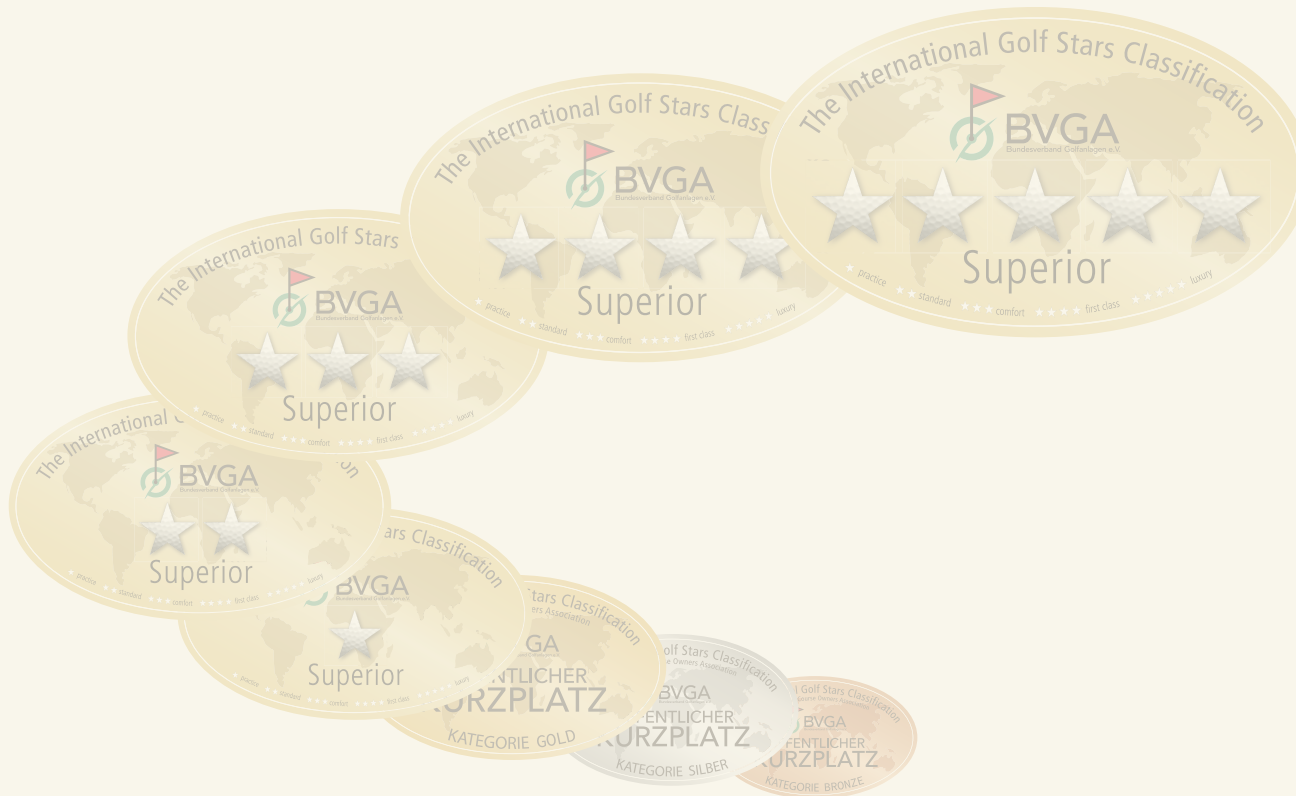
The International Golf Stars Classification
BVGA
Bundesverband Golfanlagen e.V.
Superior
practice standard comfort first class luxury

The International Golf Stars Class
BVGA
Bundesverband Golfanlagen e.V.
Superior
practice standard comfort first class luxury

The International Golf Stars
BVGA
Bundesverband Golfanlagen e.V.
Superior
practice standard comfort first class luxury

The International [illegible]ion
BVGA
Bundesverband Golfanlagen e.V.
Superior
practice standard comfort first class luxury

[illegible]ars Classification
BVGA
Bundesverband Golfanlagen e.V.
Superior
practice standard comfort first class luxury

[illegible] Stars Classification
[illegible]ers Association
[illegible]GA
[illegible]FENTLICHER
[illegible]URZPLATZ
KATEGORIE GOLD

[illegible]olf Stars Classification
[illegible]e Owners Association
BVGA
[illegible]FENTLICHER
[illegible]URZPLATZ
KATEGORIE SILBER

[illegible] Golf Stars Classification
BVGA
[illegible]FENTLICHER
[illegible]URZPLATZ
KATEGORIE BRONZE